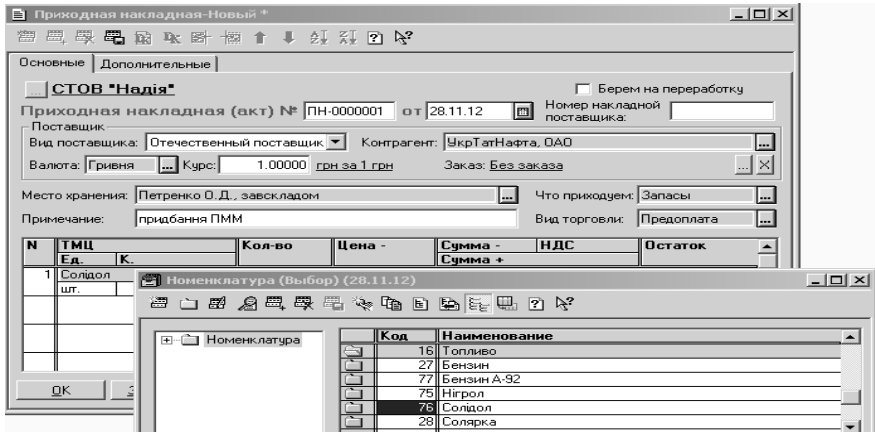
Приходная накладная-Новый *

Основные | Дополнительные

СТОВ "Надія"

Берем на переработку

Приходная накладная (акт) № ПН-0000001 от 28.11.12

Номер накладной поставщика:

Поставщик

Вид поставщика: Отечественный поставщик

Контрагент: УкрТатНафта, ОАО

Валюта: Гривня

Курс: 1.00000 грн за 1 грн

Заказ: Без заказа

Место хранения: Петренко О.Д., завскладом

Что приходуем: Запасы

Примечание: придбання ПММ

Вид торговли: Предоплата

| N | ТМЦ Ед. | К. | Кол-во | Цена - | Сумма - Сумма + | НДС | Остаток |
|---|---|---|---|---|---|---|---|
| 1 | Солідол шт. | | | | | | |

OK

Номенклатура (Выбор) (28.11.12)

Номенклатура

| Код | Наименование |
|---|---|
| 16 | Топливо |
| 27 | Бензин |
| 77 | Бензин А-92 |
| 75 | Нігрол |
| 76 | Солідол |
| 28 | Солярка |